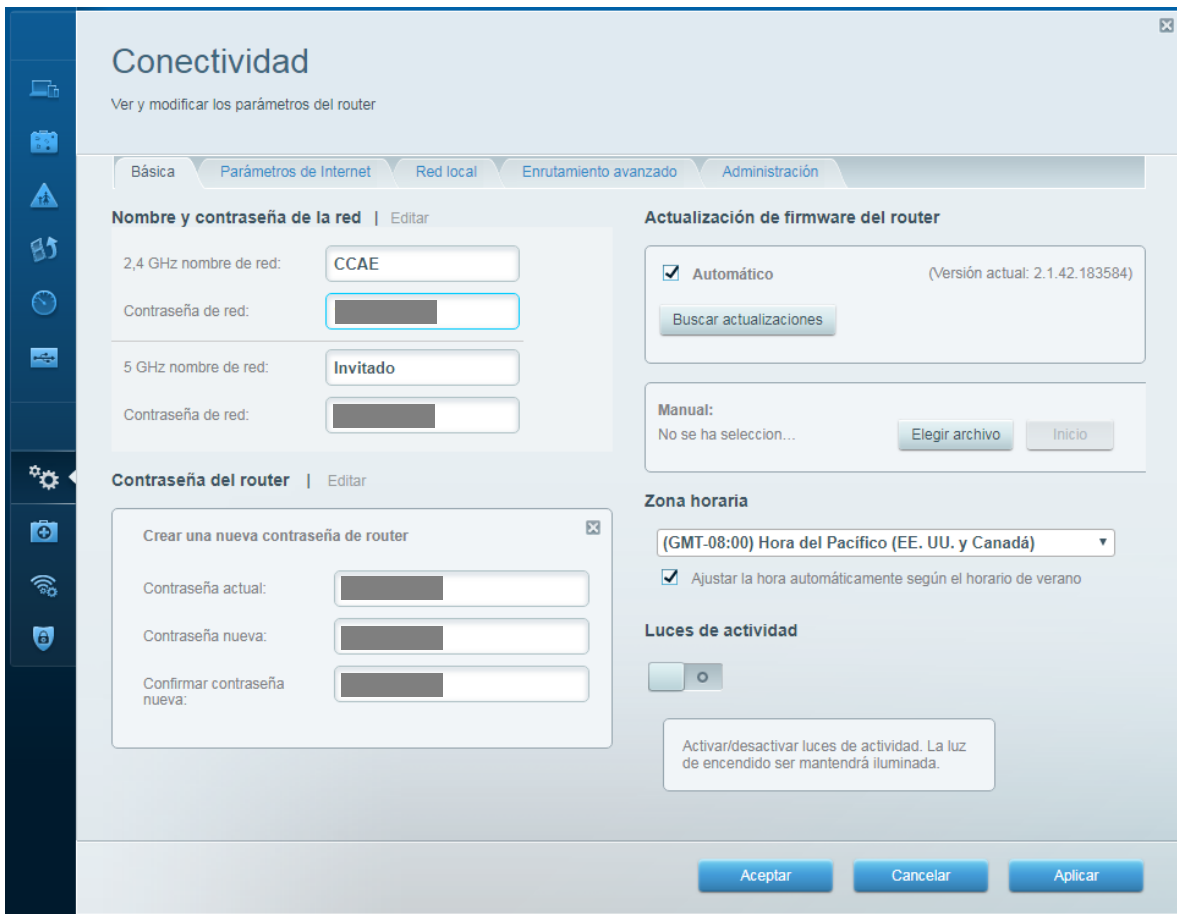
Conectividad

Ver y modificar los parámetros del router

Básica | Parámetros de Internet | Red local | Enrutamiento avanzado | Administración

Nombre y contraseña de la red | Editar

2,4 GHz nombre de red: CCAE

Contraseña de red:

5 GHz nombre de red: Invitado

Contraseña de red:

Contraseña del router | Editar

Crear una nueva contraseña de router

Contraseña actual:

Contraseña nueva:

Confirmar contraseña nueva:

Actualización de firmware del router

Automático (Versión actual: 2.1.42.183584)

Buscar actualizaciones

Manual:

No se ha seleccion...

Elegir archivo

Inicio

Zona horaria

(GMT-08:00) Hora del Pacífico (EE. UU. y Canadá)

Ajustar la hora automáticamente según el horario de verano

Luces de actividad

Activar/desactivar luces de actividad. La luz de encendido ser mantendrá iluminada.

Aceptar

Cancelar

Aplicar